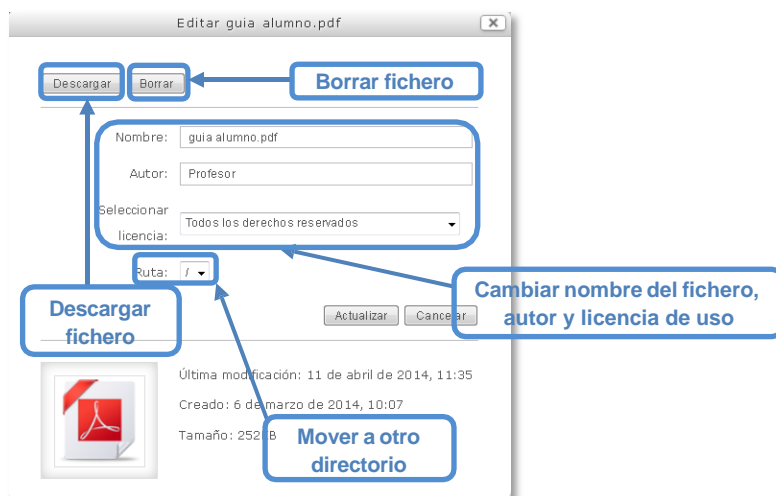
Editar guia alumno.pdf

Descargar Borrar

Borrar fichero

Nombre: guia alumno.pdf

Autor: Profesor

Seleccionar licencia: Todos los derechos reservados

Ruta: /

Descargar fichero

Cambiar nombre del fichero, autor y licencia de uso

Actualizar Cancelar

Última modificación: 11 de abril de 2014, 11:35

Creado: 6 de marzo de 2014, 10:07

Tamaño: 252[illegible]B

Mover a otro directorio